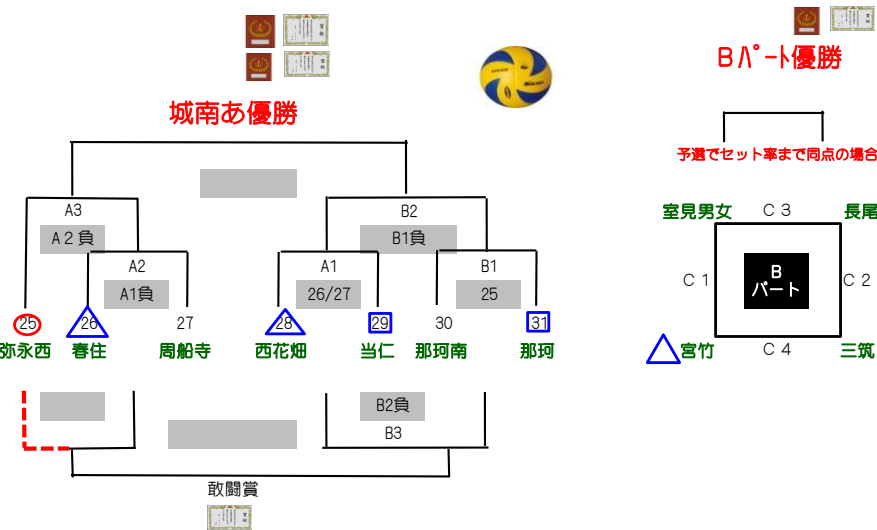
城南あ優勝

A3

A２負

A2

A1負

B2

B1負

A1

26/27

B1

25

25 弥永西

26 春住

27 周船寺

28 西花畑

29 当仁

30 那珂南

31 那珂

B2負

B3

敢闘賞

Bﾊﾟｰﾄ優勝

予選でセット率まで同点の場合

室見男女

C３

長尾

C１

B
パート

C２

宮竹

C４

三筑